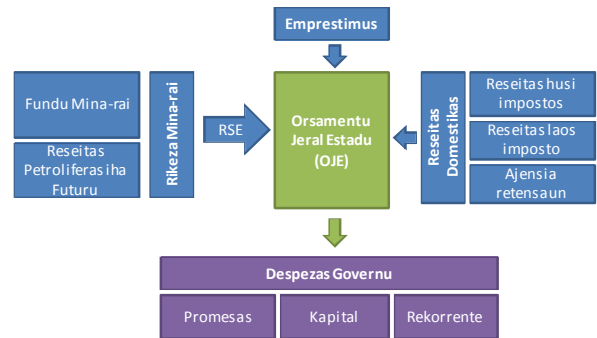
Emprestimus

Fundu Mina-rai

Reseitas Petroliferas iha Futuru

Rikeza Mina-rai

RSE

Orsamentu Jeral Estadu (OJE)

Reseitas Domestikas

Reseitas husi impostos

Reseitas laos imposto

Ajensia retensaun

Despezas Governu

Promesas

Kapital

Rekorrente